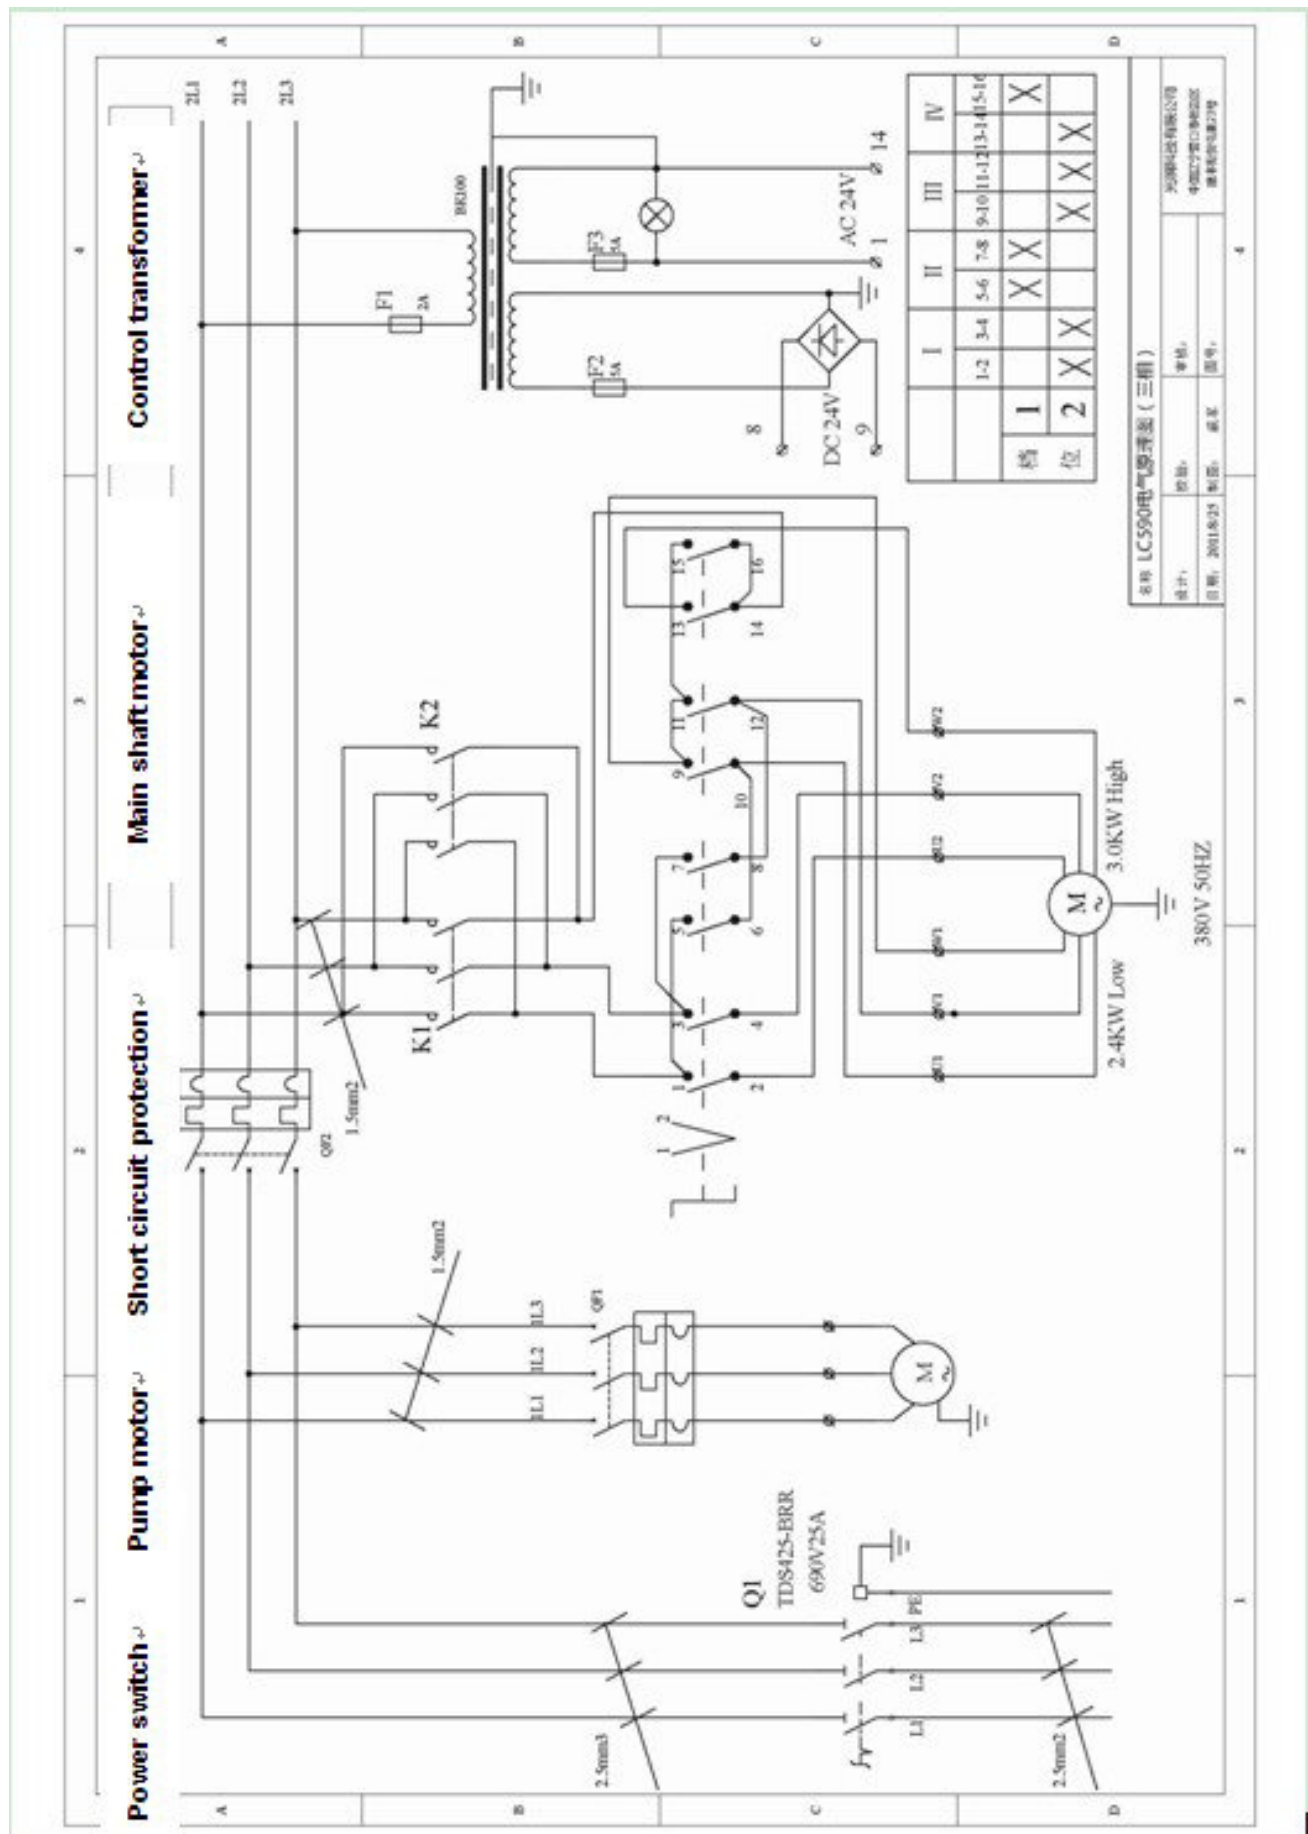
Power switch
Pump motor
Short circuit protection
Main shaft motor
Control transformer

A B C D
1 2 3 4

2L1 2L2 2L3

BK100
F1 2A
F2 5A
F3 5A
AC 24V
14
1
8
9
DC 24V

| | I | | II | | III | | IV | |
|---|---|---|---|---|---|---|---|---|
| | 1-2 | 3-4 | 5-6 | 7-8 | 9-10 | 11-12 | 13-14 | 15-16 |
| 档 1 | X | | X | X | | | | X |
| 位 2 | X | X | | | X | X | X | |

名称 LC590电气原理图（三相）
设计： 校核： 审核：
日期： 2018/8/25 制图： 图号：

K1 K2
QF2
1.5mm2
1 2 3 4 5 6 7 8 9 10 11 12 13 14 15 16
1 2
2.4KW Low
3.0KW High
M
380V 50HZ
U1 V1 W1 U2 V2 W2

1.5mm2
1L1 1L2 1L3
QF1
M

Q1
TDS425-BRR
690V25A
L1 L2 L3 PE
2.5mm3
2.5mm2